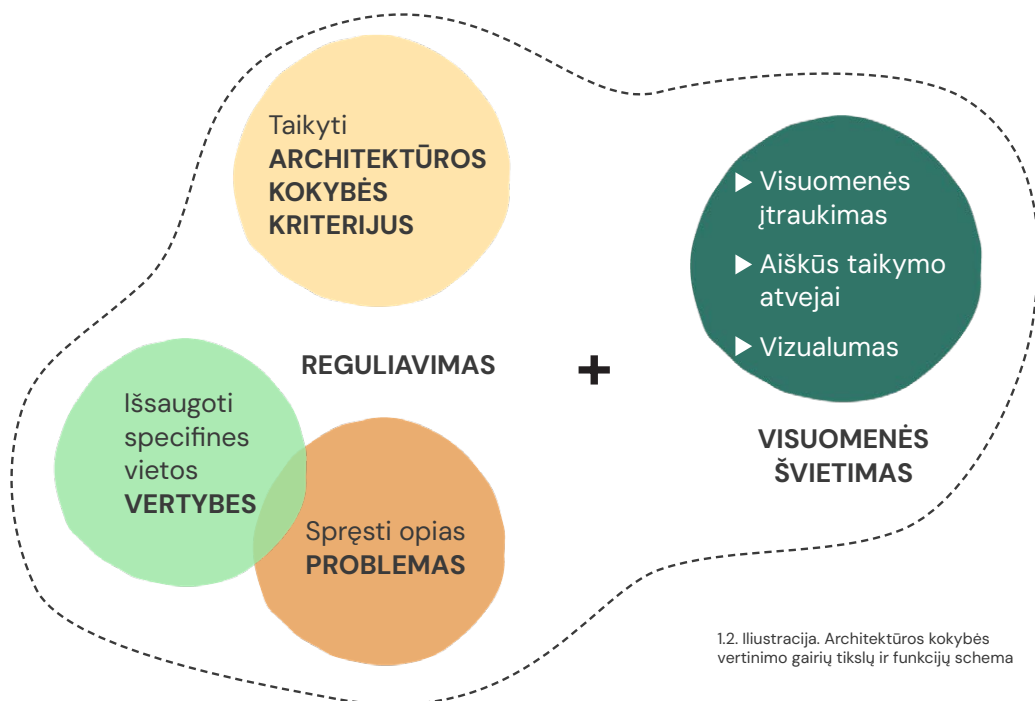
Taikyti
**ARCHITEKTŪROS KOKYBĖS KRITERIJUS**

Visuomenės įtraukimas

Aiškūs taikymo atvejai

Vizualumas

REGULIAVIMAS

+

Išsaugoti specifines vietos
**VERTYBES**

Spręsti opias
**PROBLEMAS**

VISUOMENĖS ŠVIETIMAS

1.2. Iliustracija. Architektūros kokybės vertinimo gairių tikslų ir funkcijų schema